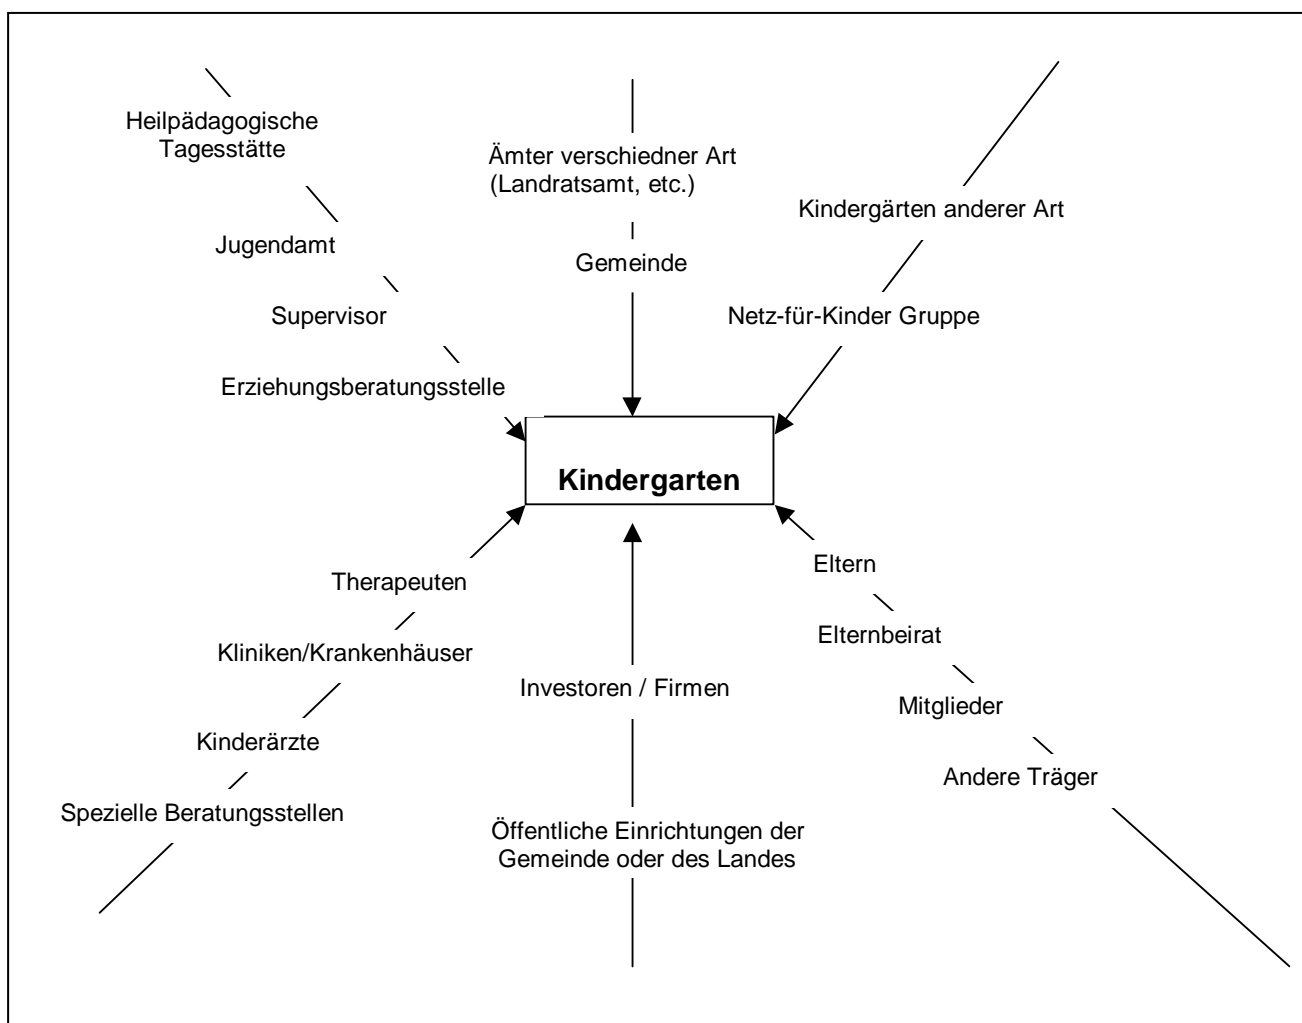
Heilpädagogische Tagesstätte

Jugendamt

Supervisor

Erziehungsberatungsstelle

Ämter verschiedner Art (Landratsamt, etc.)

Gemeinde

Kindergärten anderer Art

Netz-für-Kinder Gruppe

Kindergarten

Therapeuten

Kliniken/Krankenhäuser

Kinderärzte

Spezielle Beratungsstellen

Investoren / Firmen

Öffentliche Einrichtungen der Gemeinde oder des Landes

Eltern

Elternbeirat

Mitglieder

Andere Träger